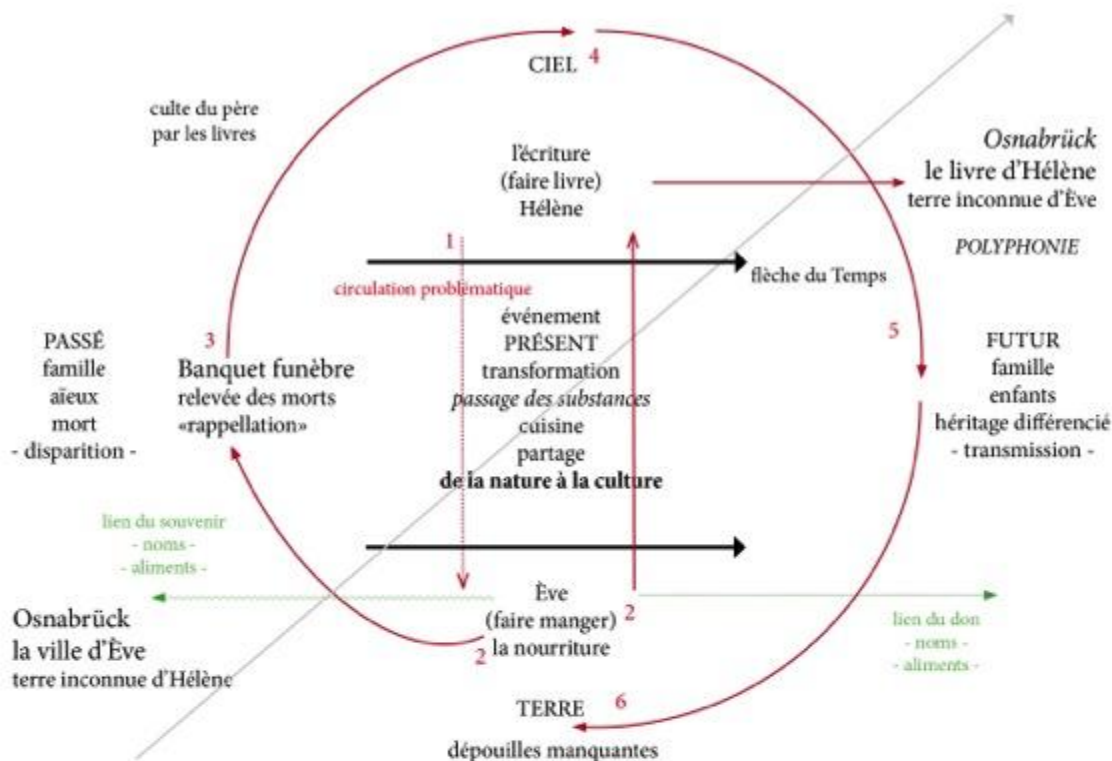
CIEL 4

culte du père
par les livres

l'écriture
(faire livre)
Hélène

*Osnabrück*
le livre d'Hélène
terre inconnue d'Ève

*POLYPHONIE*

1

flèche du Temps

circulation problématique

PASSÉ
famille
aïeux
mort
- disparition -

3
Banquet funèbre
relevée des morts
«rappellation»

événement
PRÉSENT
transformation
*passage des substances*
cuisine
partage
**de la nature à la culture**

5

FUTUR
famille
enfants
héritage différencié
- transmission -

lien du souvenir
- noms -
- aliments -

Ève
(faire manger)
la nourriture

2

2

lien du don
- noms -
- aliments -

Osnabrück
la ville d'Ève
terre inconnue d'Hélène

TERRE 6

dépouilles manquantes